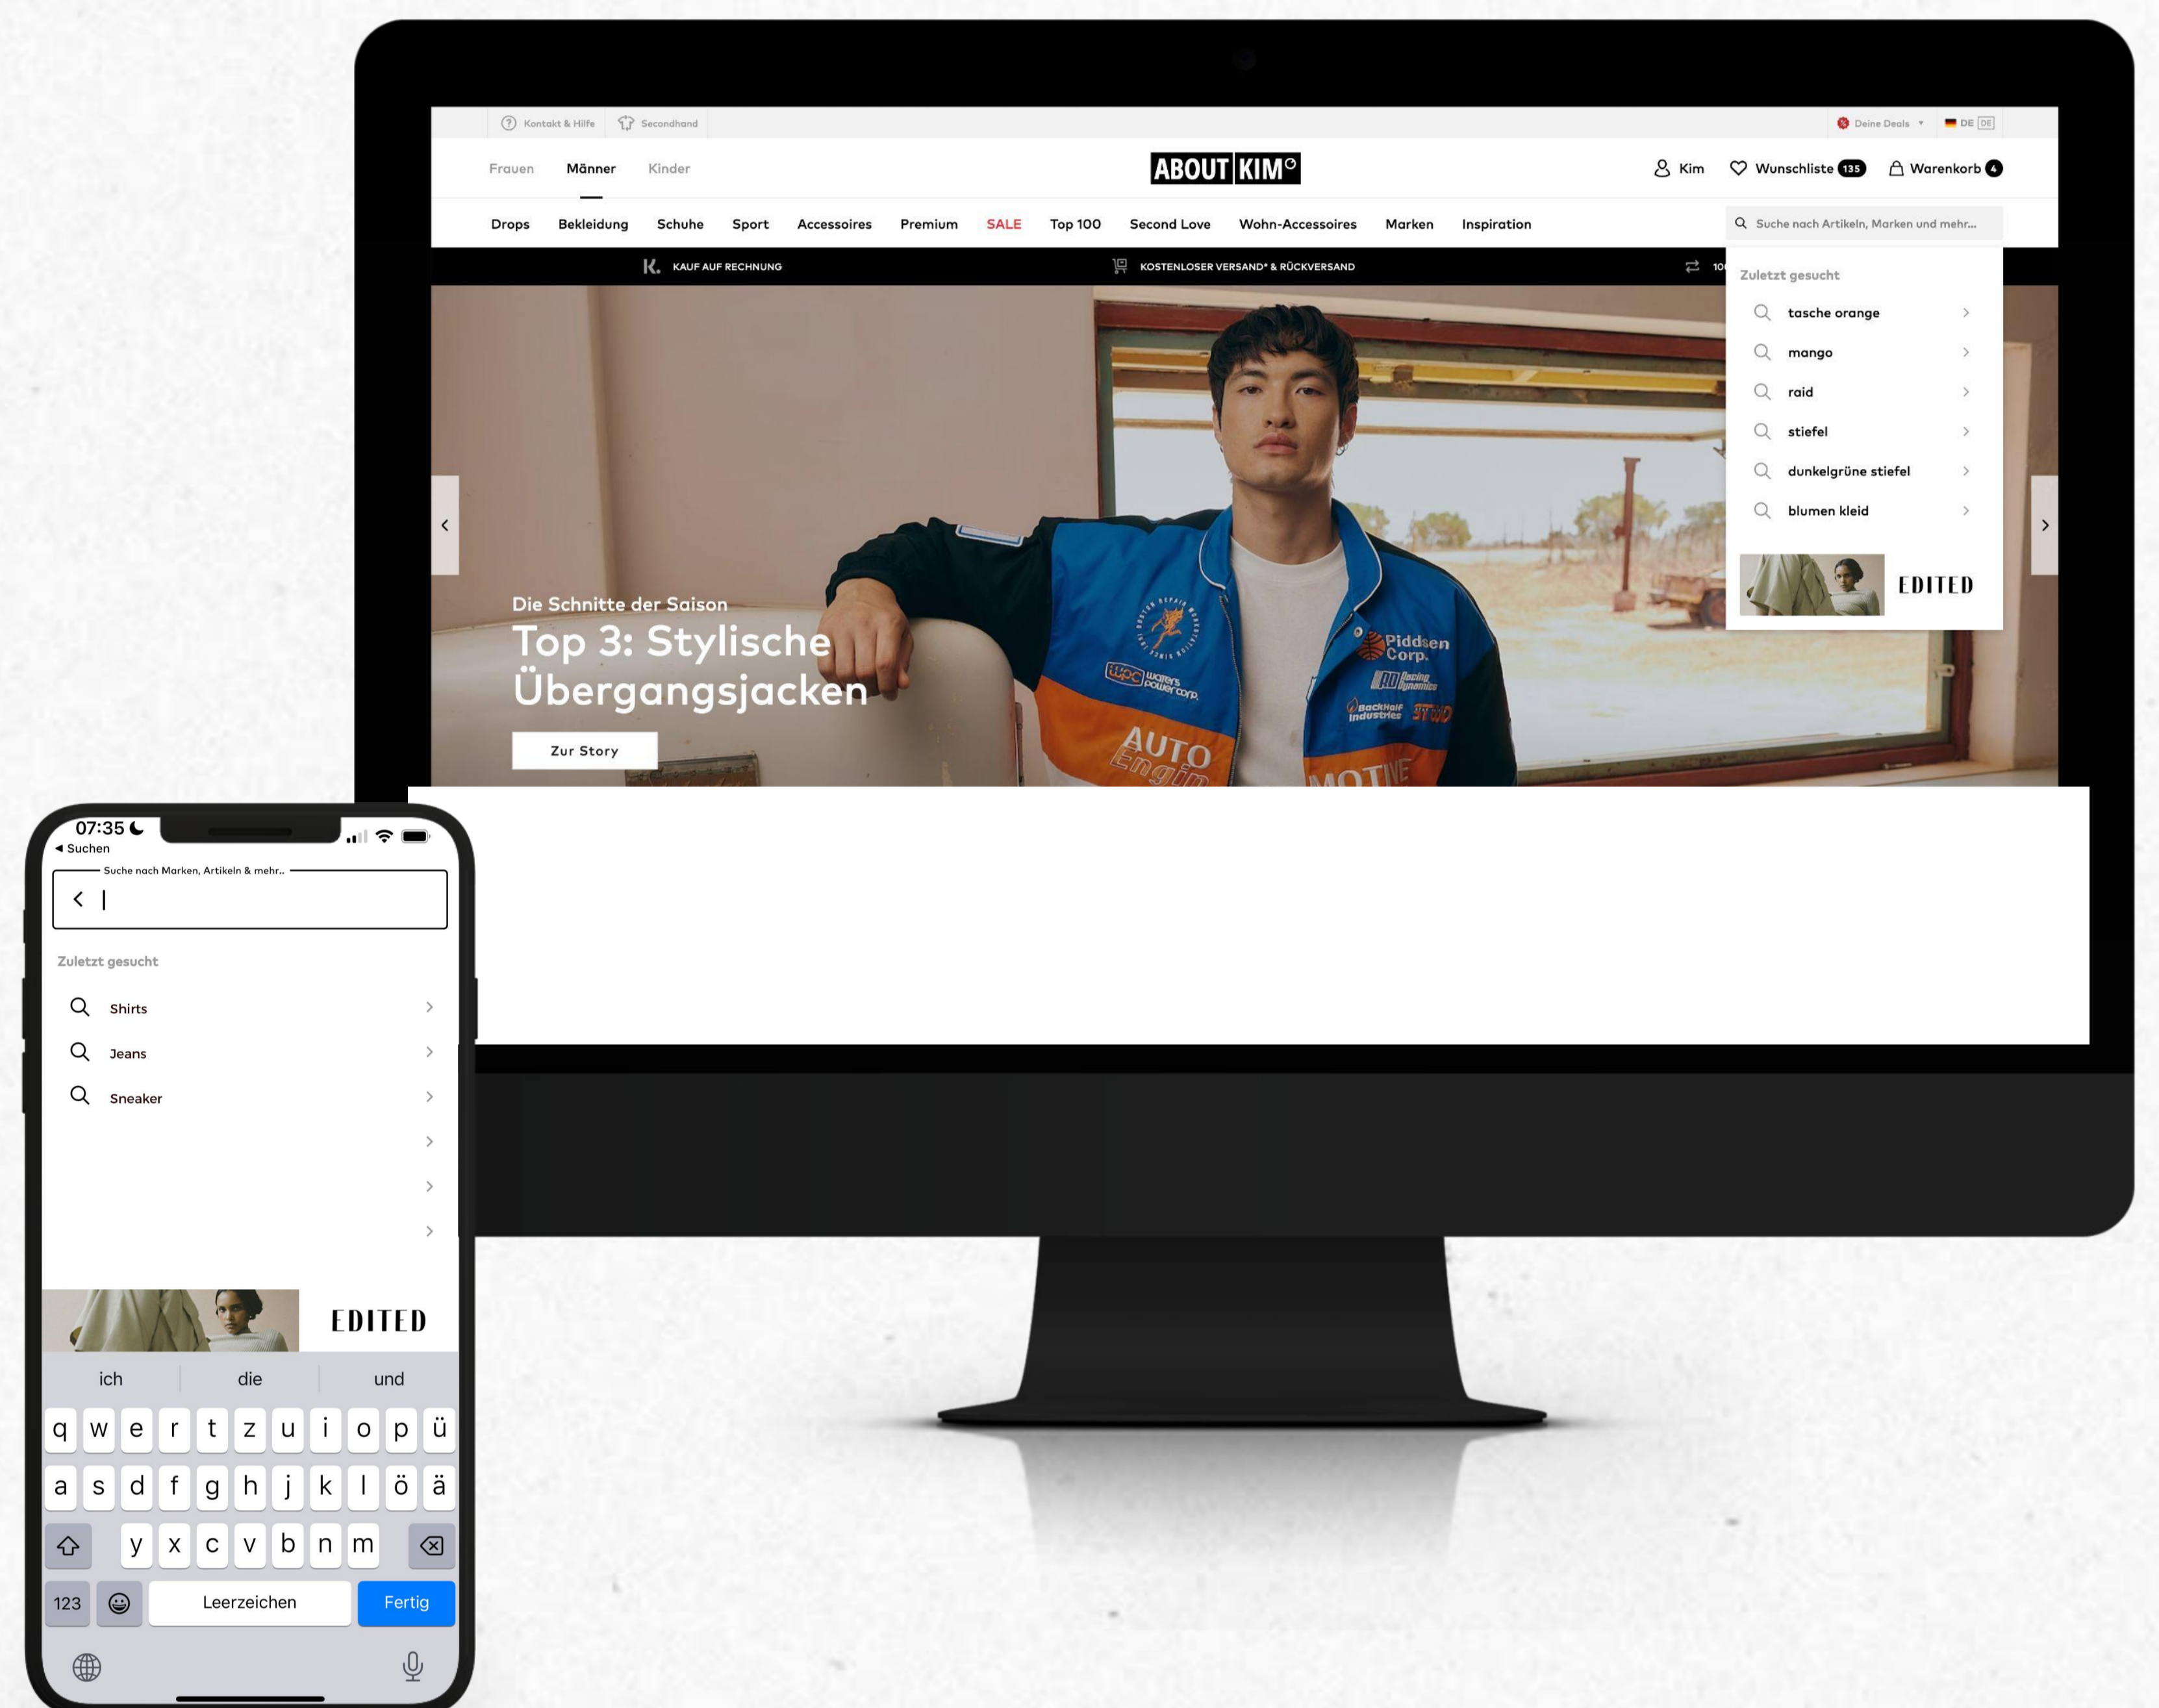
Kontakt & Hilfe Secondhand Deine Deals DE DE

Frauen Männer Kinder

ABOUT KIM°

Kim Wunschliste 135 Warenkorb 4

Drops Bekleidung Schuhe Sport Accessoires Premium SALE Top 100 Second Love Wohn-Accessoires Marken Inspiration

Suche nach Artikeln, Marken und mehr...

KAUF AUF RECHNUNG KOSTENLOSER VERSAND* & RÜCKVERSAND 10

Zuletzt gesucht

tasche orange
mango
raid
stiefel
dunkelgrüne stiefel
blumen kleid

EDITED

Die Schnitte der Saison
Top 3: Stylische Übergangsjacken

Zur Story

07:35
◀ Suchen

Suche nach Marken, Artikeln & mehr..

Zuletzt gesucht

Shirts
Jeans
Sneaker

EDITED

ich die und

q w e r t z u i o p ü
a s d f g h j k l ö ä
y x c v b n m
123 Leerzeichen Fertig